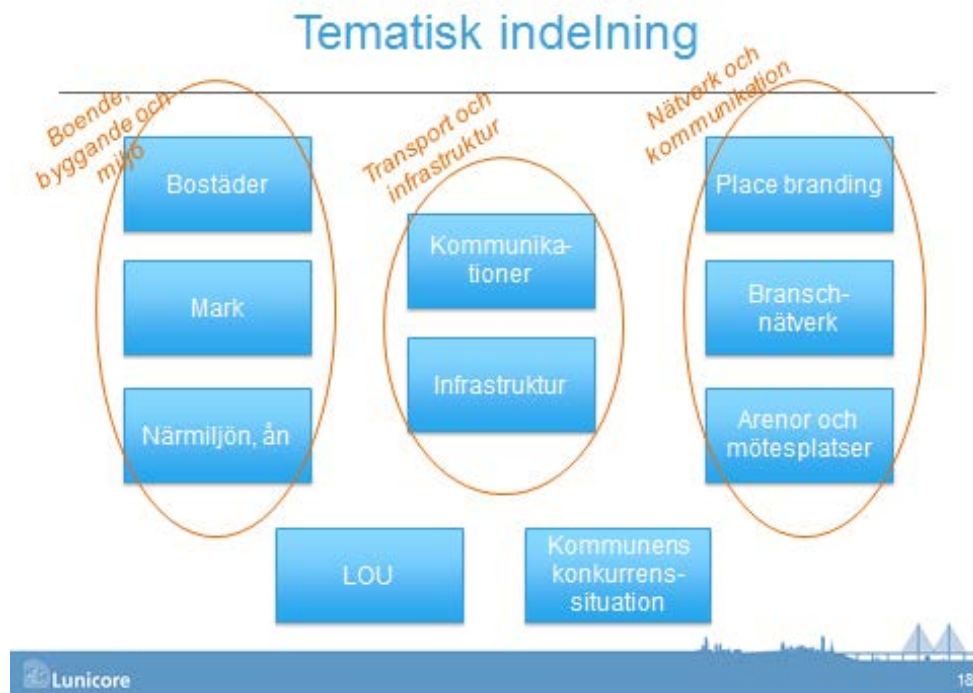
Tematisk indelning

Boende, byggande och miljö

Bostäder

Mark

Närmiljön, ån

Transport och infrastruktur

Kommunikationer

Infrastruktur

Nätverk och kommunikation

Place branding

Branschnätverk

Arenor och mötesplatser

LOU

Kommunens konkurrenssituation

Lunicore

18